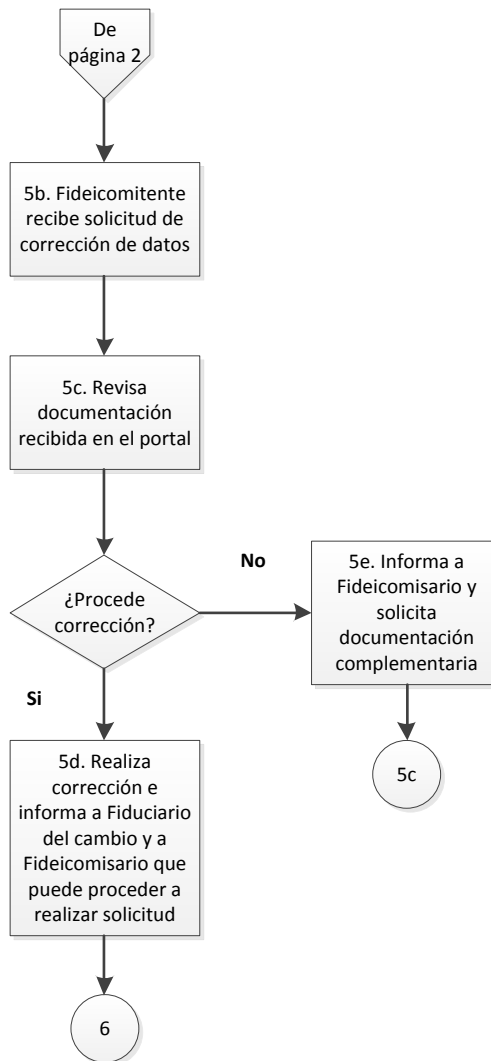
De página 2

5b. Fideicomitente recibe solicitud de corrección de datos

5c. Revisa documentación recibida en el portal

¿Procede corrección?

No

5e. Informa a Fideicomisario y solicita documentación complementaria

5c

Si

5d. Realiza corrección e informa a Fiduciario del cambio y a Fideicomisario que puede proceder a realizar solicitud

6